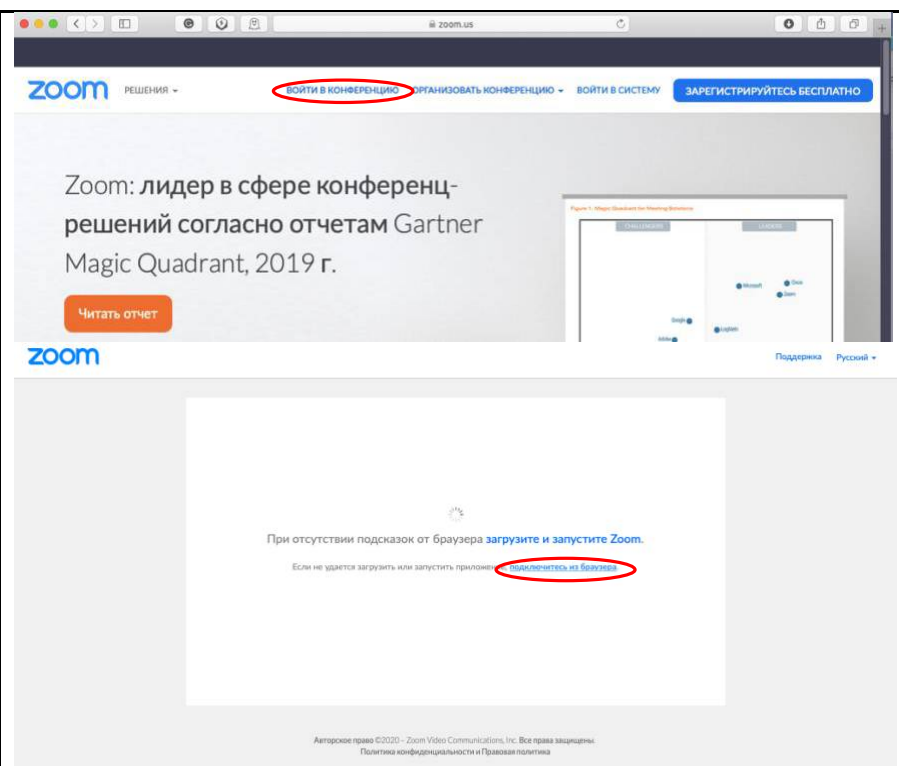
zoom.us

zoom РЕШЕНИЯ ▾ ВОЙТИ В КОНФЕРЕНЦИЮ ОРГАНИЗОВАТЬ КОНФЕРЕНЦИЮ ▾ ВОЙТИ В СИСТЕМУ ЗАРЕГИСТРИРУЙТЕСЬ БЕСПЛАТНО

Zoom: лидер в сфере конференц-решений согласно отчетам Gartner Magic Quadrant, 2019 г.

Читать отчет

Figure 1. Magic Quadrant for Meeting Solutions

CHALLENGERS LEADERS

Microsoft Cisco Zoom Google LogMeIn Adobe

zoom Поддержка Русский ▾

При отсутствии подсказок от браузера загрузите и запустите Zoom.

Если не удается загрузить или запустить приложение, подключитесь из браузера.

Авторское право ©2020 - Zoom Video Communications, Inc. Все права защищены.
Политика конфиденциальности и Правовая политика